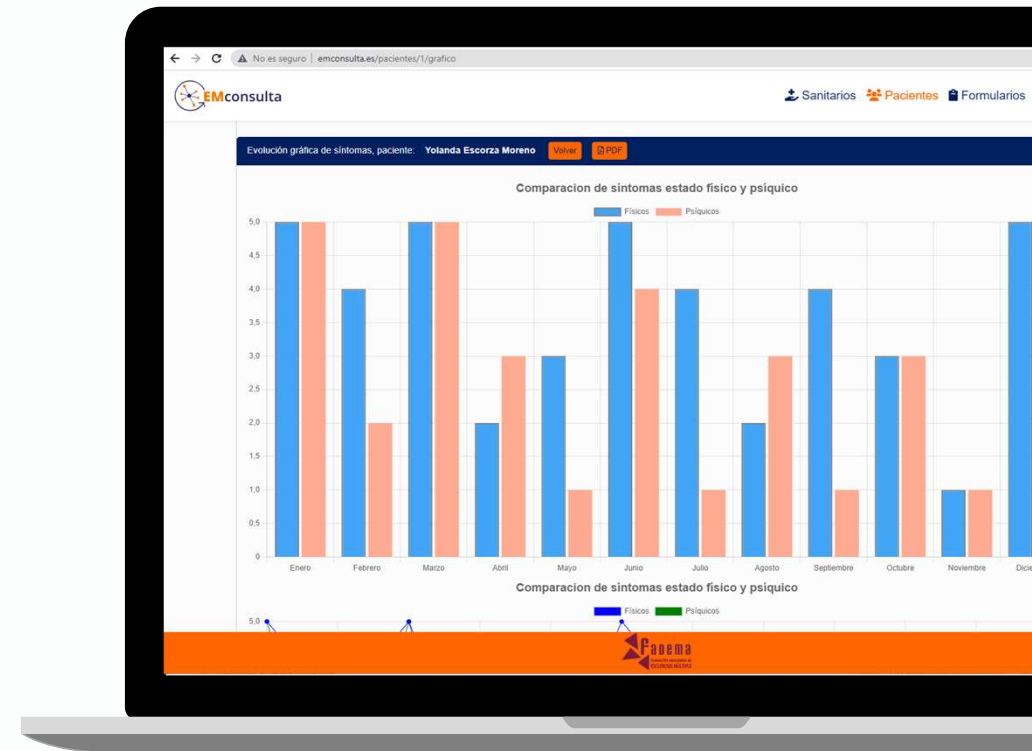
No es seguro | emconsulta.es/pacientes/1/grafico

EMconsulta

Sanitarios Pacientes Formularios

Evolución gráfica de síntomas, paciente: Yolanda Escorza Moreno Volver PDF

Comparacion de sintomas estado fisico y psiquico

Físicos Psíquicos

5,0
4,5
4,0
3,5
3,0
2,5
2,0
1,5
1,0
0,5
0

Enero Febrero Marzo Abril Mayo Junio Julio Agosto Septiembre Octubre Noviembre Dicie

Comparacion de sintomas estado fisico y psiquico

Físicos Psíquicos

5,0

Fadema
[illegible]